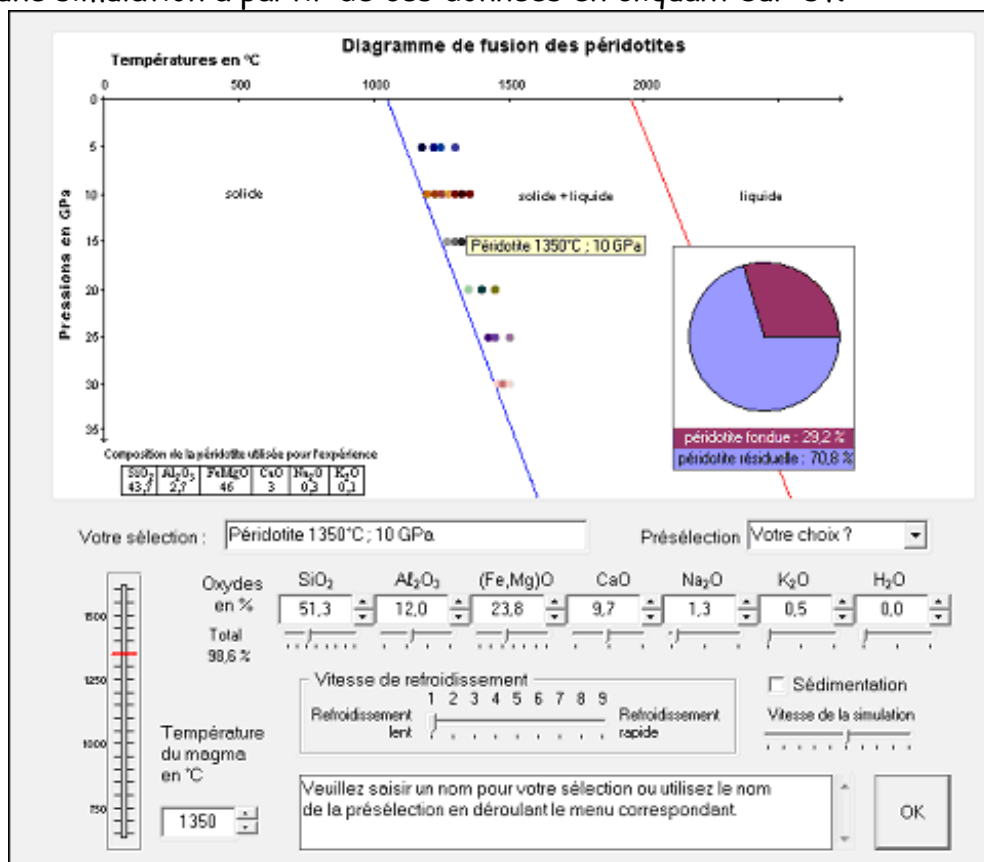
Diagramme de fusion des péridotites

Températures en °C

0 500 1000 1500 2000

0 5 10 15 20 25 30 35

Pressions en GPa

solide

solide + liquide

liquide

Péridotite 1350°C ; 10 GPa

péridotite fondue : 29,2 %

péridotite résiduelle : 70,8 %

Composition de la péridotite utilisée pour l'expérience

| $SiO_2$ | $Al_2O_3$ | FeMgO | CaO | $Na_2O$ | $K_2O$ |
|---|---|---|---|---|---|
| 43,7 | 2,7 | 46 | 3 | 0,3 | 0,1 |

Votre sélection : Péridotite 1350°C ; 10 GPa

Présélection Votre choix ?

Oxydes en %

| $SiO_2$ | $Al_2O_3$ | (Fe,Mg)O | CaO | $Na_2O$ | $K_2O$ | $H_2O$ |
|---|---|---|---|---|---|---|
| 51,3 | 12,0 | 23,8 | 9,7 | 1,3 | 0,5 | 0,0 |

Total 98,6 %

1500 1250 1000 750

Vitesse de refroidissement

1 2 3 4 5 6 7 8 9

Refroidissement lent

Refroidissement rapide

Sédimentation

Vitesse de la simulation

Température du magma en °C

1350

Veuillez saisir un nom pour votre sélection ou utilisez le nom de la présélection en déroulant le menu correspondant.

OK